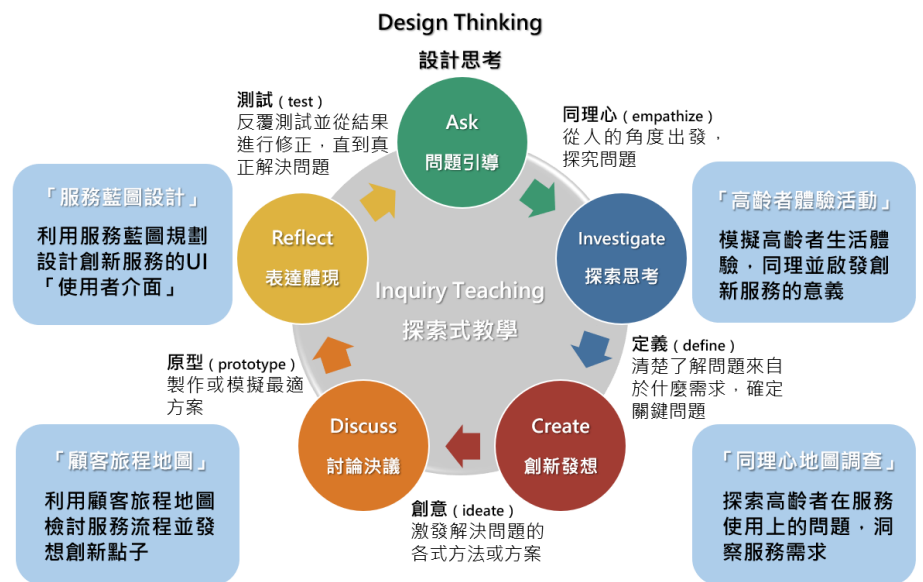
Design Thinking

設計思考

測試（test）
反覆測試並從結果進行修正，直到真正解決問題

Ask
問題引導

同理心（empathize）
從人的角度出發，探究問題

「服務藍圖設計」
利用服務藍圖規劃設計創新服務的UI「使用者介面」

Reflect
表達體現

Inquiry Teaching
探索式教學

Investigate
探索思考

「高齡者體驗活動」
模擬高齡者生活體驗，同理並啟發創新服務的意義

定義（define）
清楚了解問題來自於什麼需求，確定關鍵問題

原型（prototype）
製作或模擬最適方案

Discuss
討論決議

Create
創新發想

「顧客旅程地圖」
利用顧客旅程地圖檢討服務流程並發想創新點子

創意（ideate）
激發解決問題的各式方法或方案

「同理心地圖調查」
探索高齡者在服務使用上的問題，洞察服務需求